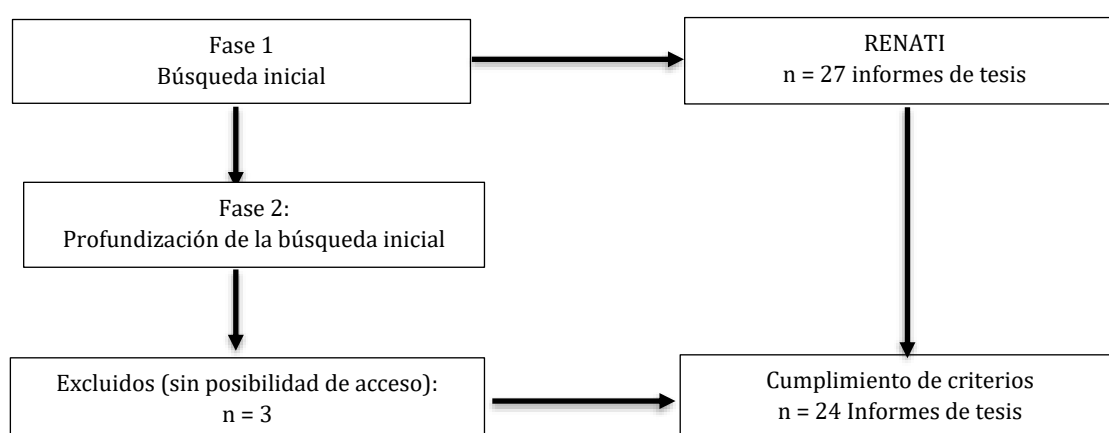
Fase 1
Búsqueda inicial

RENATI
n = 27 informes de tesis

Fase 2:
Profundización de la búsqueda inicial

Excluidos (sin posibilidad de acceso):
n = 3

Cumplimiento de criterios
n = 24 Informes de tesis